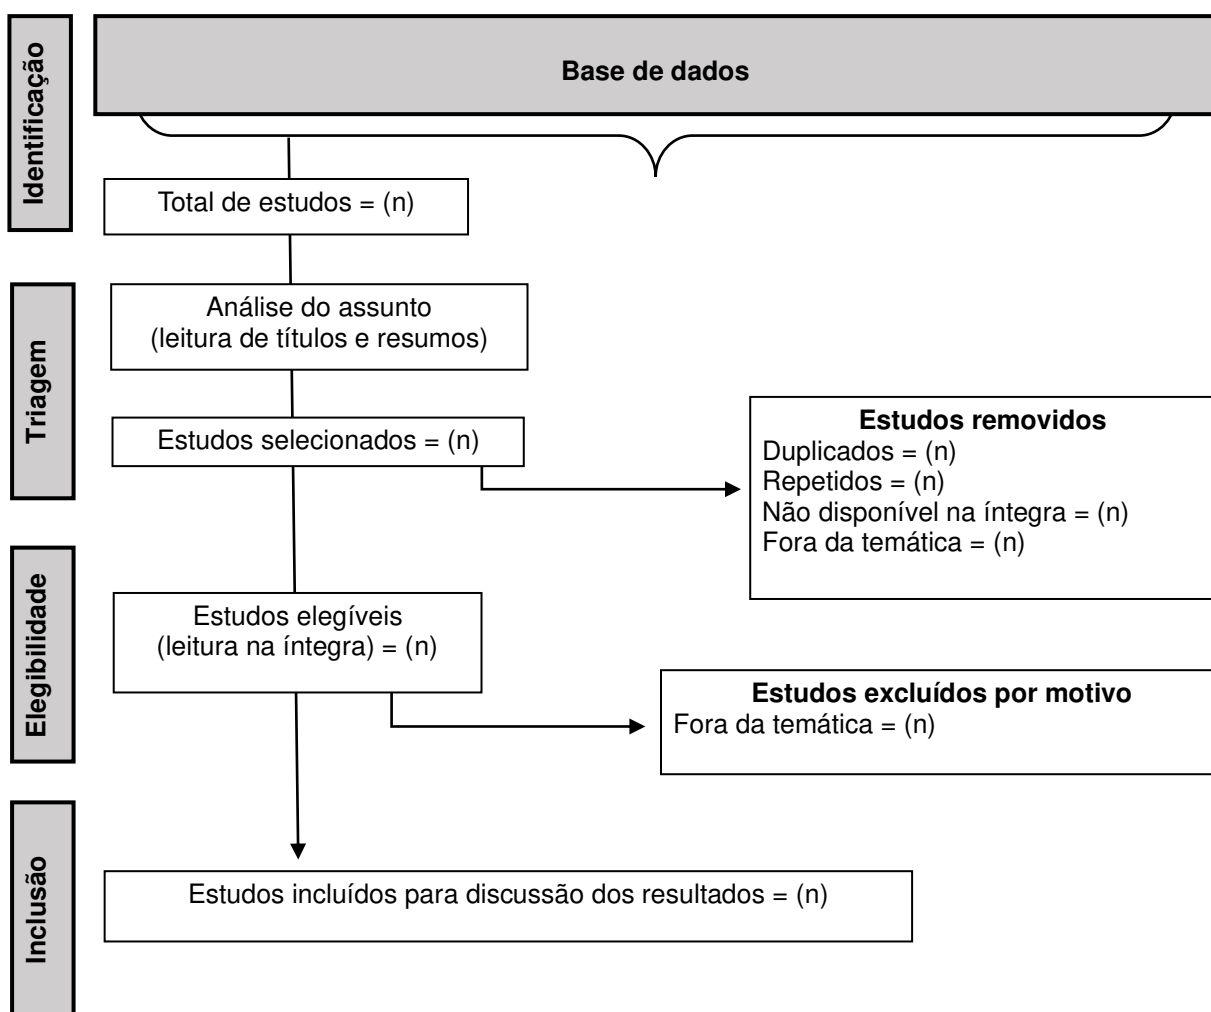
Identificação

Base de dados

Total de estudos = (n)

Triagem

Análise do assunto
(leitura de títulos e resumos)

Estudos selecionados = (n)

Estudos removidos
Duplicados = (n)
Repetidos = (n)
Não disponível na íntegra = (n)
Fora da temática = (n)

Elegibilidade

Estudos elegíveis
(leitura na íntegra) = (n)

Estudos excluídos por motivo
Fora da temática = (n)

Inclusão

Estudos incluídos para discussão dos resultados = (n)